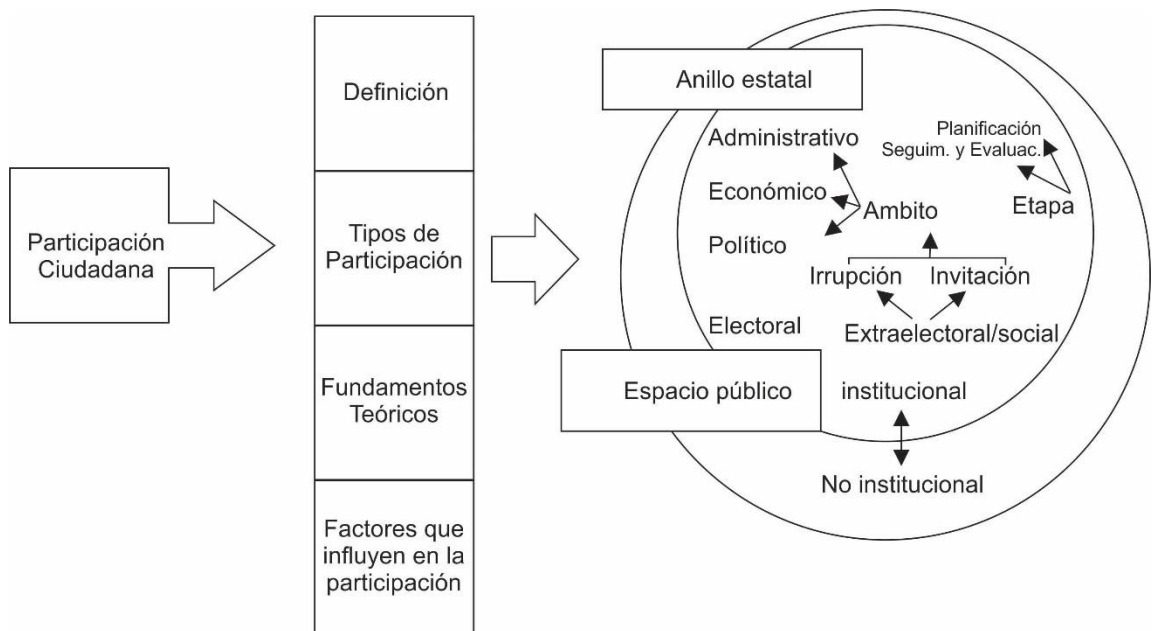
Participación Ciudadana

Definición

Tipos de Participación

Fundamentos Teóricos

Factores que influyen en la participación

Anillo estatal

Administrativo

Económico

Ambito

Político

Planificación

Seguim. y Evaluac.

Etapa

Irrupción

Invitación

Electoral

Extraelectoral/social

Espacio público

institucional

No institucional